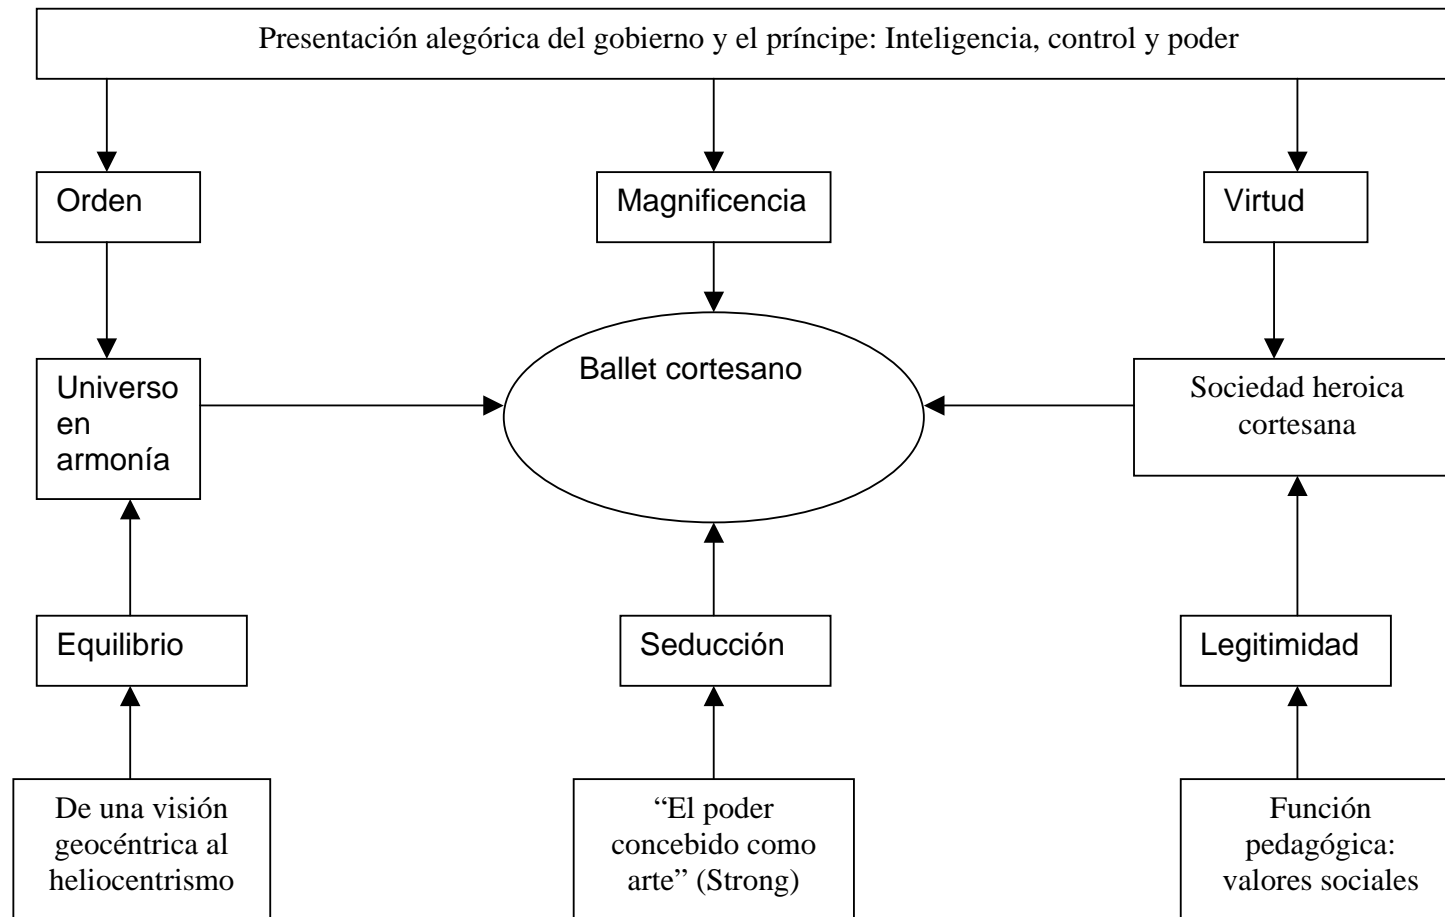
Presentación alegórica del gobierno y el príncipe: Inteligencia, control y poder

Orden

Magnificencia

Virtud

Universo en armonía

Ballet cortesano

Sociedad heroica cortesana

Equilibrio

Seducción

Legitimidad

De una visión geocéntrica al heliocentrismo

"El poder concebido como arte" (Strong)

Función pedagógica: valores sociales